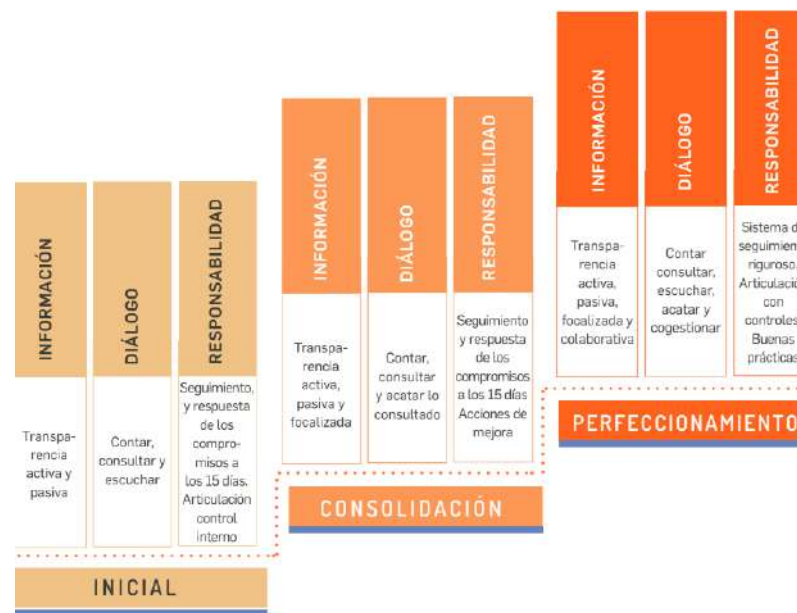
INFORMACIÓN

Transparencia activa y pasiva

DIÁLOGO

Contar, consultar y escuchar

RESPONSABILIDAD

Seguimiento, y respuesta de los compromisos a los 15 días. Articulación control interno

INICIAL

INFORMACIÓN

Transparencia activa, pasiva y focalizada

DIÁLOGO

Contar, consultar y acatar lo consultado

RESPONSABILIDAD

Seguimiento y respuesta de los compromisos a los 15 días Acciones de mejora

CONSOLIDACIÓN

INFORMACIÓN

Transparencia activa, pasiva, focalizada y colaborativa

DIÁLOGO

Contar consultar, escuchar, acatar y cogestionar

RESPONSABILIDAD

Sistema d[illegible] seguimien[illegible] riguroso. Articulació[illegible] con controles Buenas prácticas

PERFECCIONAMIENTO